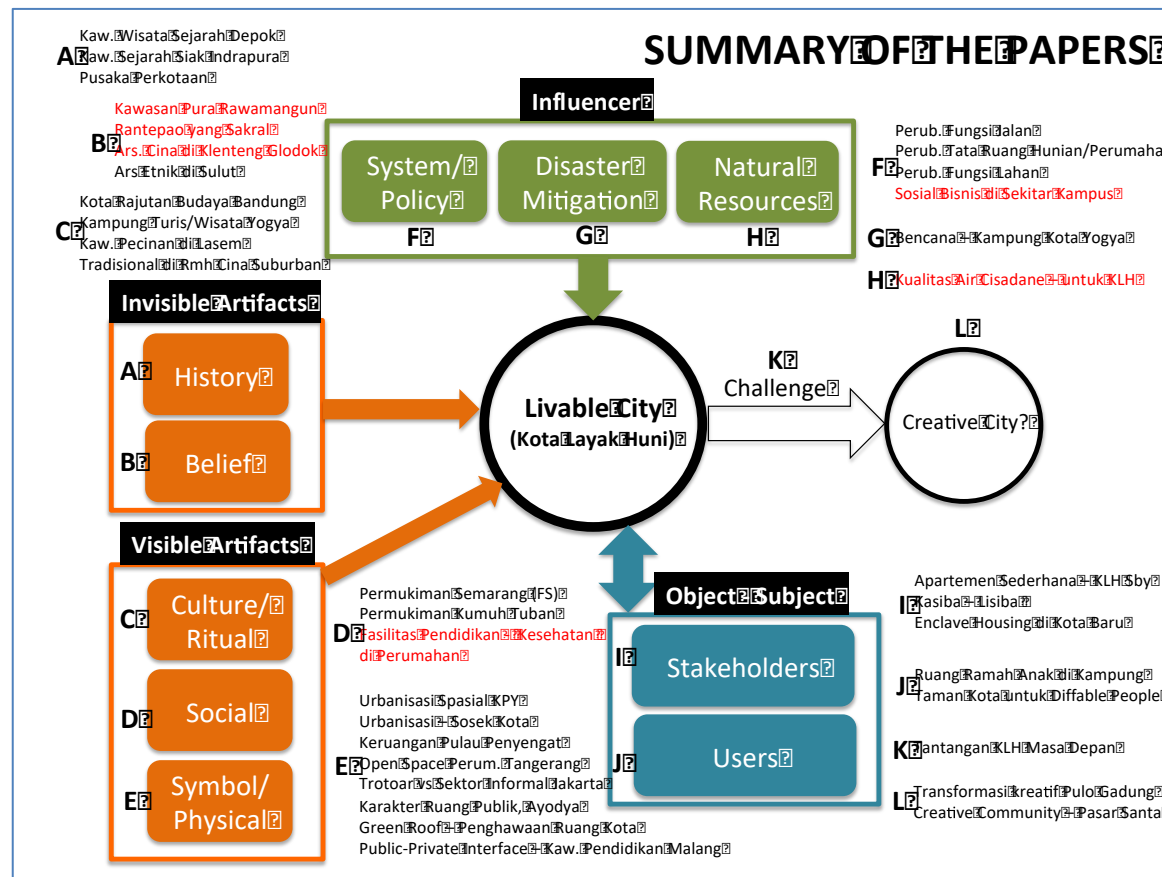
SUMMARY OF THE PAPERS

A
Kaw. Wisata Sejarah Depok
Kaw. Sejarah Siak Indrapura
Pusaka Perkotaan

B
Kawasan Pura Rawamangun
Rantepao yang Sakral
Ars. Cina di Klenteng Glodok
Ars Etnik di Sulut

C
Kota Rajutan Budaya Bandung
Kampung Turis/Wisata Yogya
Kaw. Pecinan di Lasem
Tradisional di Rmh Cina Suburban

Influencer

System/ Policy
F

Disaster Mitigation
G

Natural Resources
H

F
Perub. Fungsi Jalan
Perub. Tata Ruang Hunian/Perumaha
Perub. Fungsi Lahan
Sosial Bisnis di Sekitar Kampus

G Bencana - Kampung Kota Yogya

H Kualitas Air Cisadane - untuk KLH

Invisible Artifacts

A History

B Belief

Livable City
(Kota Layak Huni)

K
Challenge

L
Creative City?

Visible Artifacts

C Culture/ Ritual

D Social

E Symbol/ Physical

D
Permukiman Semarang (FS)
Permukiman Kumuh Tuban
Fasilitas Pendidikan & Kesehatan di Perumahan

E
Urbanisasi Spasial KPY
Urbanisasi - Sosek Kota
Keruangan Pulau Penyengat
Open Space Perum. Tangerang
Trotoar vs Sektor Informal Jakarta
Karakter Ruang Publik, Ayodya
Green Roof - Penghawaan Ruang Kota
Public-Private Interface - Kaw. Pendidikan Malang

Object & Subject

I Stakeholders

J Users

I
Apartemen Sederhana - KLH Sby
Kasiba - Lisiba
Enclave Housing di Kota Baru

J
Ruang Ramah Anak di Kampung
Taman Kota untuk Diffable People

K Tantangan KLH Masa Depan

L
Transformasi kreatif Pulo Gadung
Creative Community - Pasar Santa